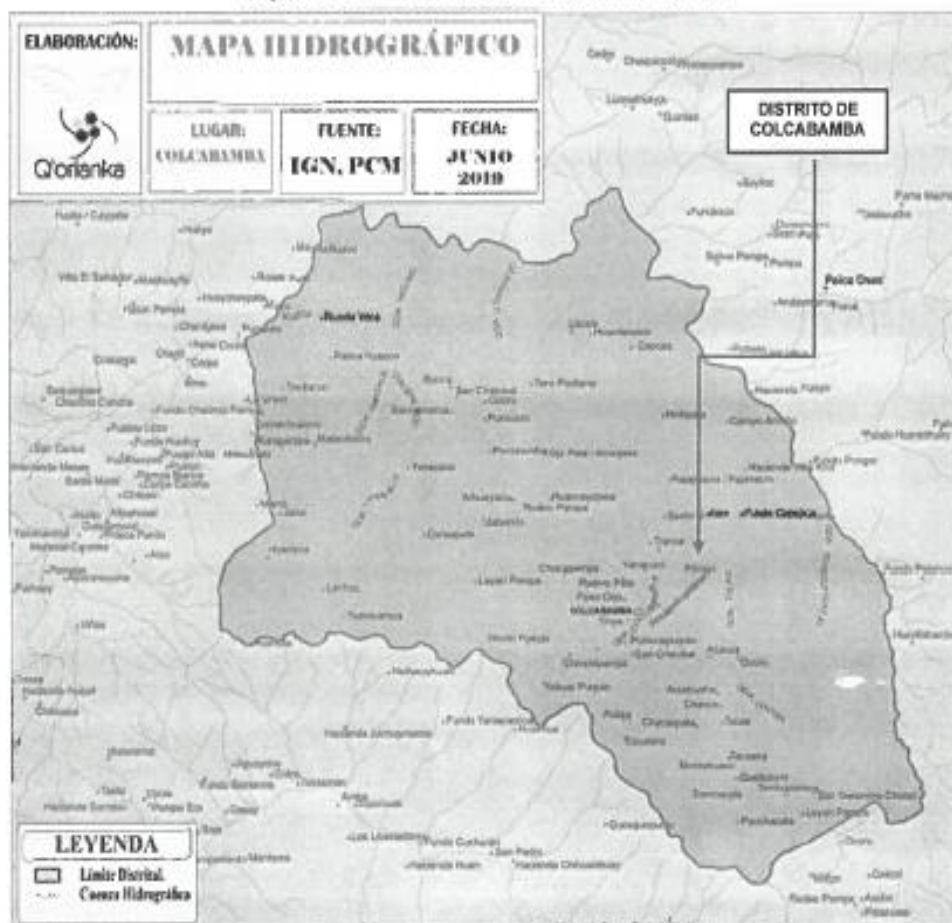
ELABORACIÓN:

Q'orianka

MAPA HIDROGRÁFICO

LUGAR: COLCABAMBA

FUENTE: IGN, PCM

FECHA: JUNIO 2019

DISTRITO DE COLCABAMBA

Buena Vista

Paica Osuni

COLCABAMBA

Fundo Colcaja

LEYENDA

Límite Distrital.

Cuenca Hidrográfica